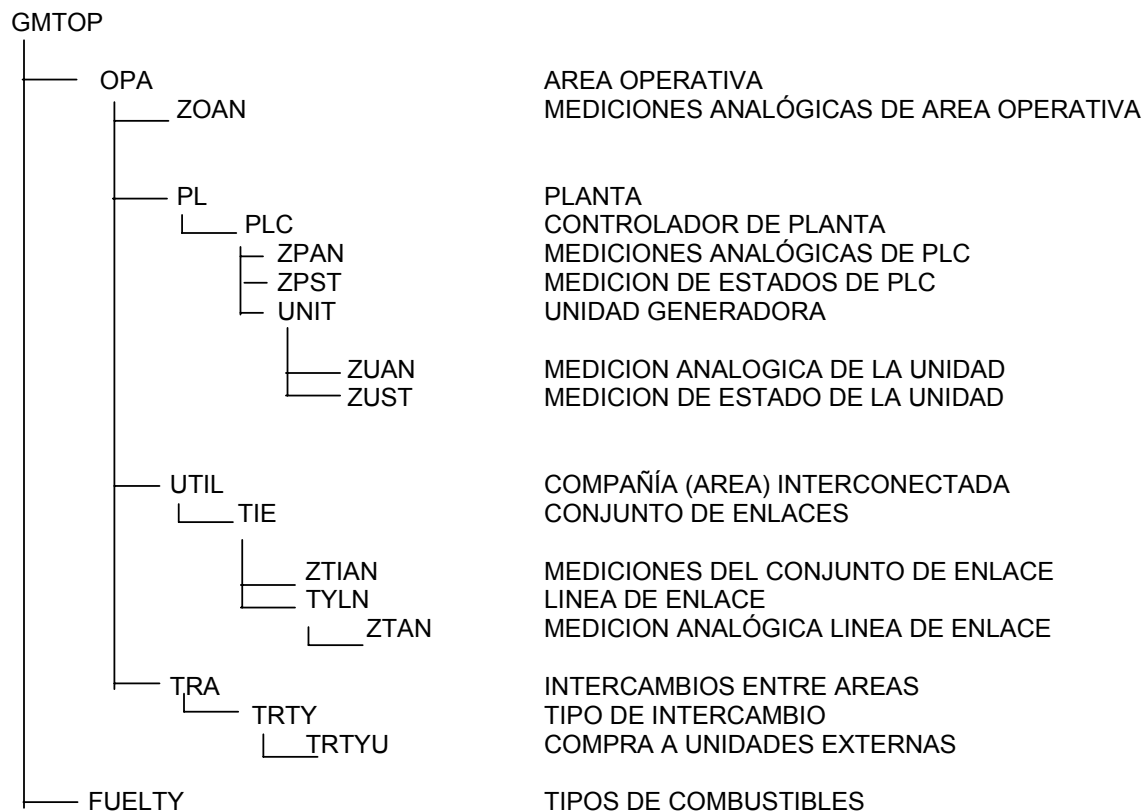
GMTOP

OPA AREA OPERATIVA
ZOAN MEDICIONES ANALÓGICAS DE AREA OPERATIVA

PL PLANTA
PLC CONTROLADOR DE PLANTA
ZPAN MEDICIONES ANALÓGICAS DE PLC
ZPST MEDICION DE ESTADOS DE PLC
UNIT UNIDAD GENERADORA

ZUAN MEDICION ANALOGICA DE LA UNIDAD
ZUST MEDICION DE ESTADO DE LA UNIDAD

UTIL COMPAÑÍA (AREA) INTERCONECTADA
TIE CONJUNTO DE ENLACES

ZTIAN MEDICIONES DEL CONJUNTO DE ENLACE
TYLN LINEA DE ENLACE
ZTAN MEDICION ANALÓGICA LINEA DE ENLACE

TRA INTERCAMBIOS ENTRE AREAS
TRTY TIPO DE INTERCAMBIO
TRTYU COMPRA A UNIDADES EXTERNAS

FUELTY TIPOS DE COMBUSTIBLES